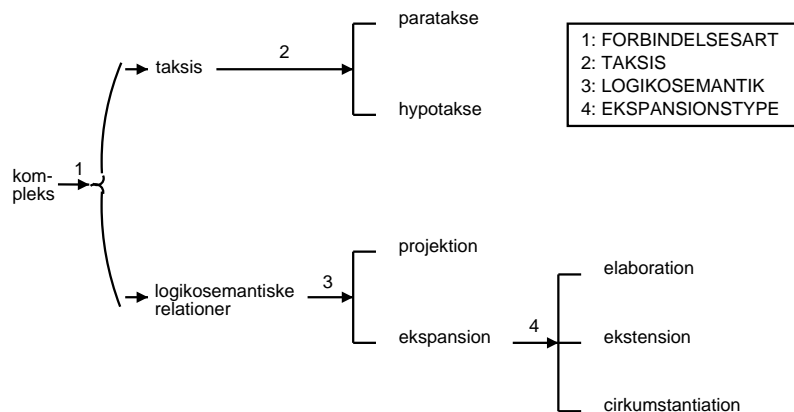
kompleks
1
taksis
2
paratakse
hypotakse
1: FORBINDELSESART
2: TAKSIS
3: LOGIKOSEMANTIK
4: EKSPANSIONSTYPE
logikosemantiske relationer
3
projektion
ekspansion
4
elaboration
ekstension
cirkumstantiation